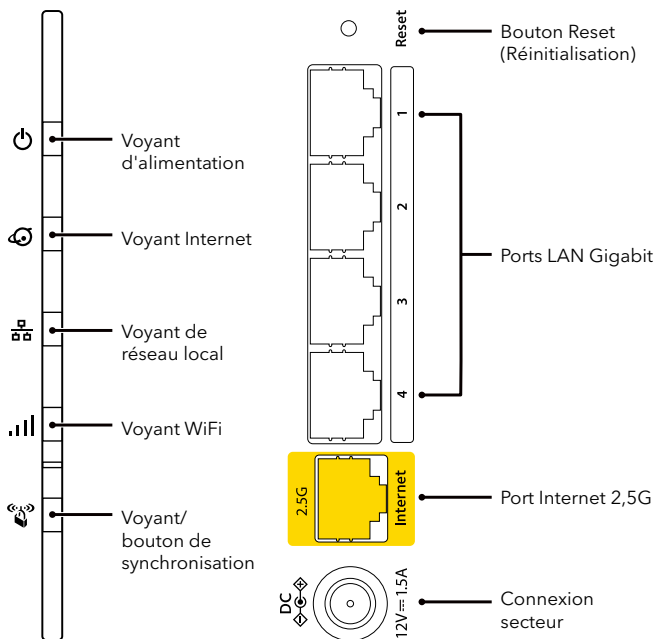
Voyant d'alimentation

Voyant Internet

Voyant de réseau local

Voyant WiFi

Voyant/ bouton de synchronisation

Reset

Bouton Reset (Réinitialisation)

1

2

3

4

Ports LAN Gigabit

2.5G

Internet

Port Internet 2,5G

DC

12V ⎓ 1.5A

Connexion secteur